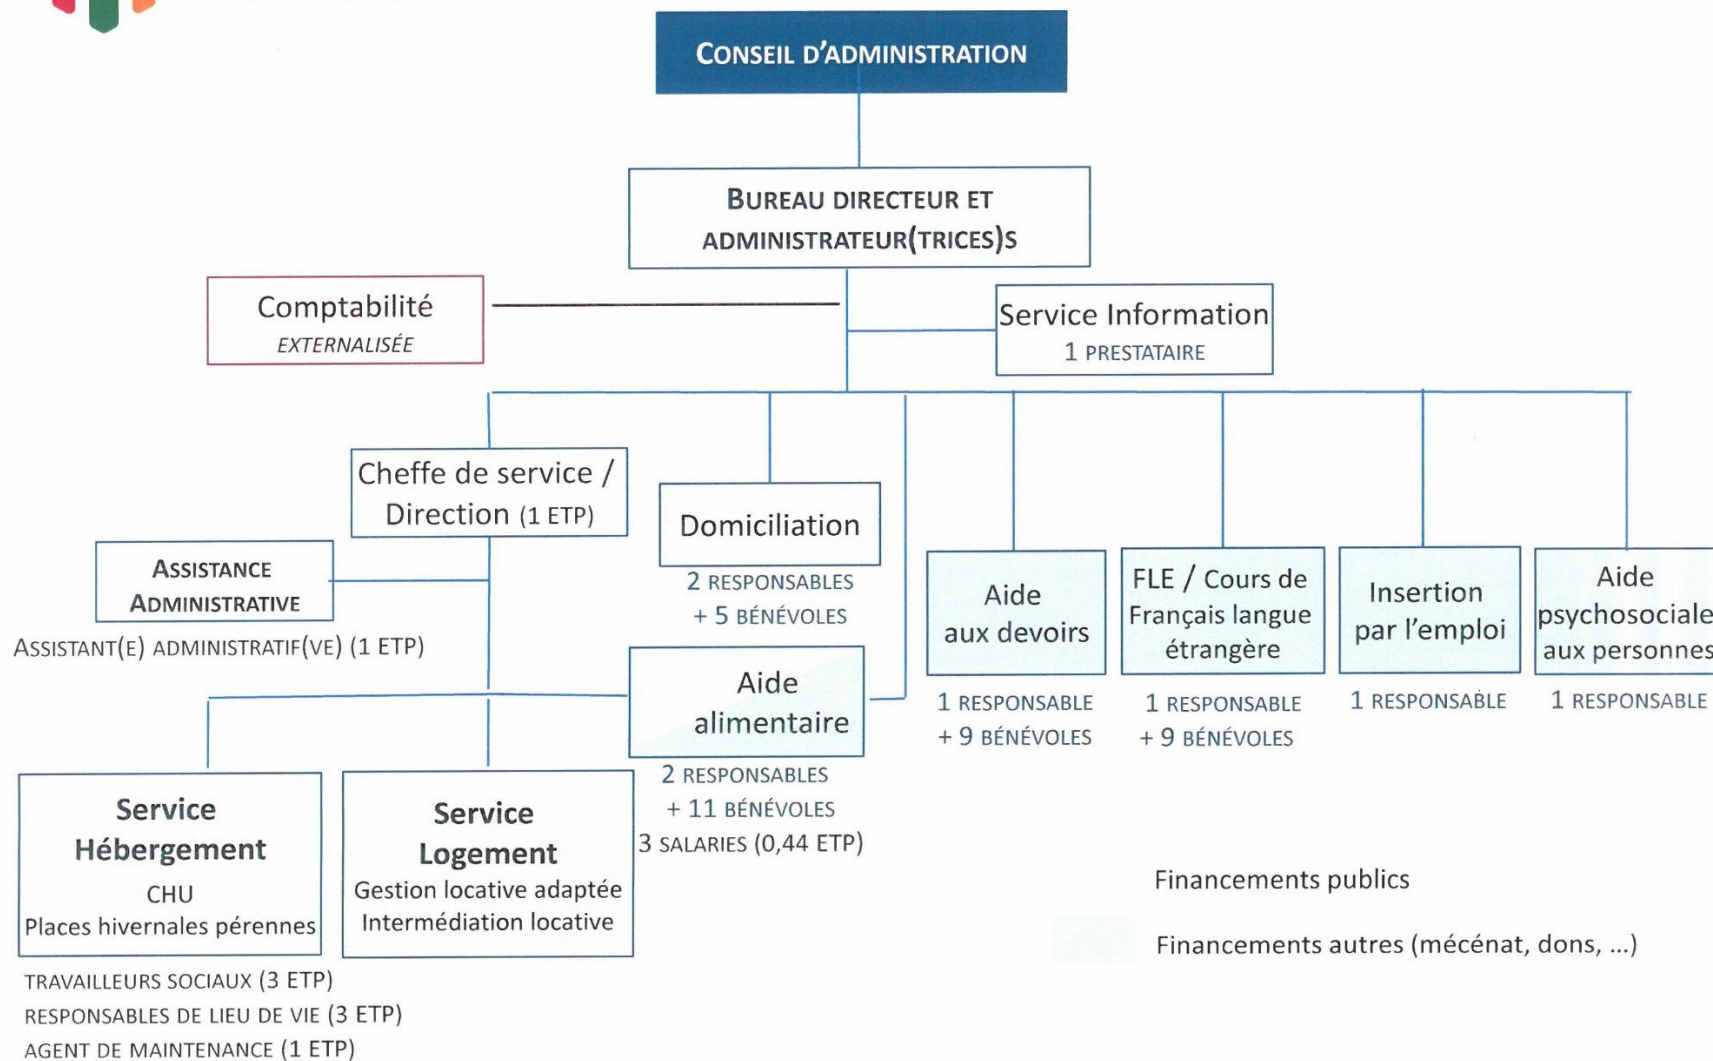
CONSEIL D'ADMINISTRATION

BUREAU DIRECTEUR ET ADMINISTRATEUR(TRICES)S

Comptabilité
EXTERNALISÉE

Service Information
1 PRESTATAIRE

Cheffe de service / Direction (1 ETP)

ASSISTANCE ADMINISTRATIVE
ASSISTANT(E) ADMINISTRATIF(VE) (1 ETP)

Domiciliation
2 RESPONSABLES
+ 5 BÉNÉVOLES

Aide alimentaire
2 RESPONSABLES
+ 11 BÉNÉVOLES
3 SALARIES (0,44 ETP)

Aide aux devoirs
1 RESPONSABLE
+ 9 BÉNÉVOLES

FLE / Cours de Français langue étrangère
1 RESPONSABLE
+ 9 BÉNÉVOLES

Insertion par l'emploi
1 RESPONSABLE

Aide psychosociale aux personnes
1 RESPONSABLE

Service Hébergement
CHU
Places hivernales pérennes
TRAVAILLEURS SOCIAUX (3 ETP)
RESPONSABLES DE LIEU DE VIE (3 ETP)
AGENT DE MAINTENANCE (1 ETP)

Service Logement
Gestion locative adaptée
Intermédiation locative

Financements publics

Financements autres (mécénat, dons, ...)